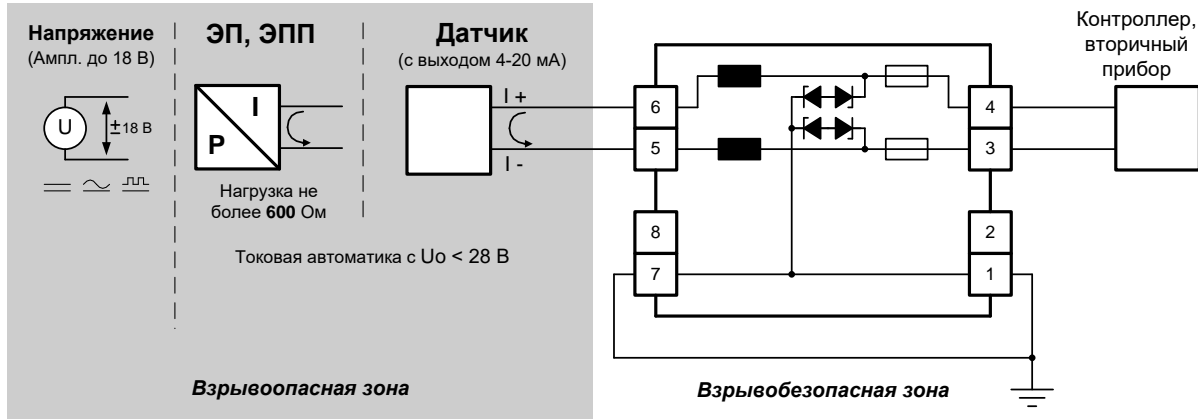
Напряжение
(Ампл. до 18 В)

U

±18 В

ЭП, ЭПП

I

P

Нагрузка не более **600** Ом

Датчик
(с выходом 4-20 мА)

I +

I -

Токовая автоматика с Uo < 28 В

6

5

8

7

4

3

2

1

Контроллер, вторичный прибор

*Взрывоопасная зона*

*Взрывобезопасная зона*